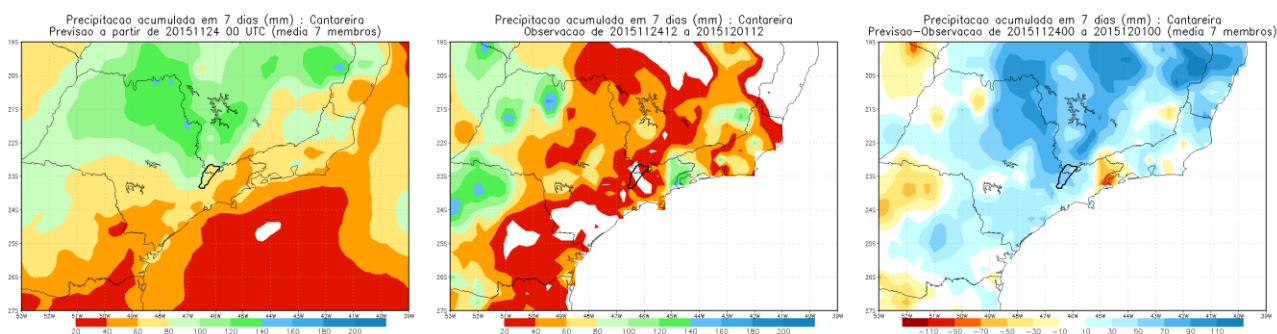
Precipitacao acumulada em 7 dias (mm) : Cantareira
Previsao a partir de 20151124 00 UTC (media 7 membros)

19S
20S
21S
22S
23S
24S
25S
26S
27S
52W 51W 50W 49W 48W 47W 46W 45W 44W 43W 42W 41W 40W 39W

20 40 60 80 100 120 140 160 180 200

Precipitacao acumulada em 7 dias (mm) : Cantareira
Observacao de 2015112412 a 2015120112

19S
20S
21S
22S
23S
24S
25S
26S
27S
52W 51W 50W 49W 48W 47W 46W 45W 44W 43W 42W 41W 40W 39W

20 40 60 80 100 120 140 160 180 200

Precipitacao acumulada em 7 dias (mm) : Cantareira
Previsao-Observacao de 2015112400 a 2015120100 (media 7 membros)

19S
20S
21S
22S
23S
24S
25S
26S
27S
52W 51W 50W 49W 48W 47W 46W 45W 44W 43W 42W 41W 40W 39W

−110 −90 −70 −50 −30 −10 10 30 50 70 90 110